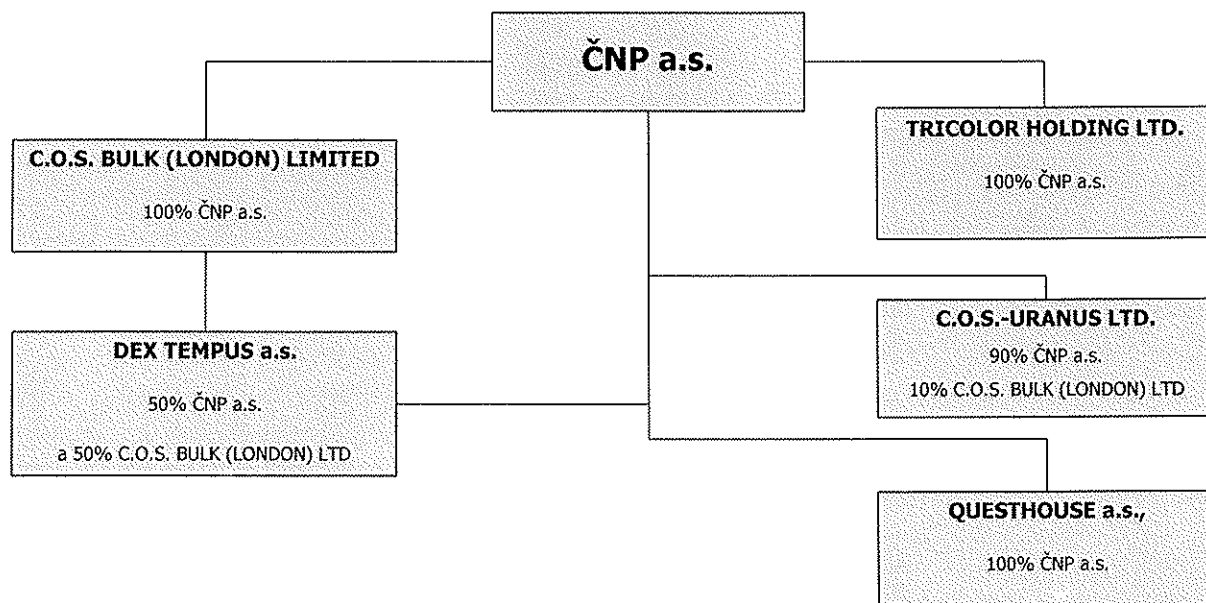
ČNP a.s.

C.O.S. BULK (LONDON) LIMITED

100% ČNP a.s.

TRICOLOR HOLDING LTD.

100% ČNP a.s.

DEX TEMPUS a.s.

50% ČNP a.s.

a 50% C.O.S. BULK (LONDON) LTD

C.O.S.-URANUS LTD.

90% ČNP a.s.

10% C.O.S. BULK (LONDON) LTD

QUESTHOUSE a.s.,

100% ČNP a.s.